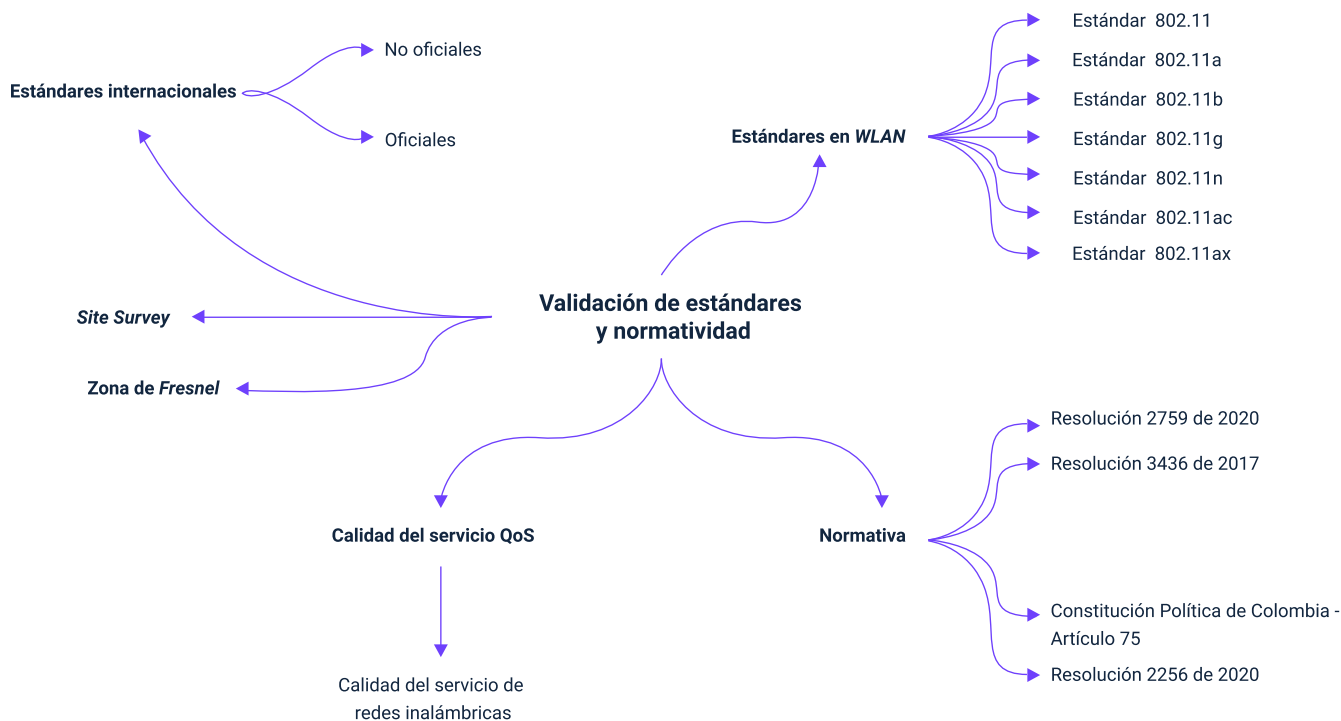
Validación de estándares y normatividad

Estándares internacionales

No oficiales

Oficiales

Site Survey

Zona de Fresnel

Estándares en WLAN

Estándar 802.11

Estándar 802.11a

Estándar 802.11b

Estándar 802.11g

Estándar 802.11n

Estándar 802.11ac

Estándar 802.11ax

Calidad del servicio QoS

Calidad del servicio de redes inalámbricas

Normativa

Resolución 2759 de 2020

Resolución 3436 de 2017

Constitución Política de Colombia - Artículo 75

Resolución 2256 de 2020